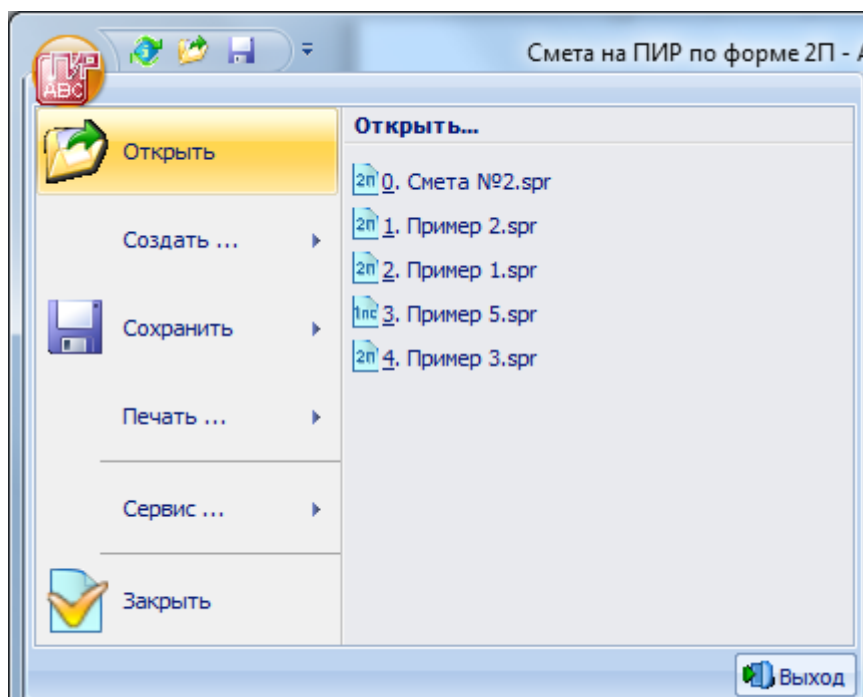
ПИР АВС

Смета на ПИР по форме 2П - А

Открыть

Создать ...

Сохранить

Печать ...

Сервис ...

Закрыть

Открыть...

2п 0. Смета №2.spr

2п 1. Пример 2.spr

2п 2. Пример 1.spr

1пс 3. Пример 5.spr

2п 4. Пример 3.spr

Выход